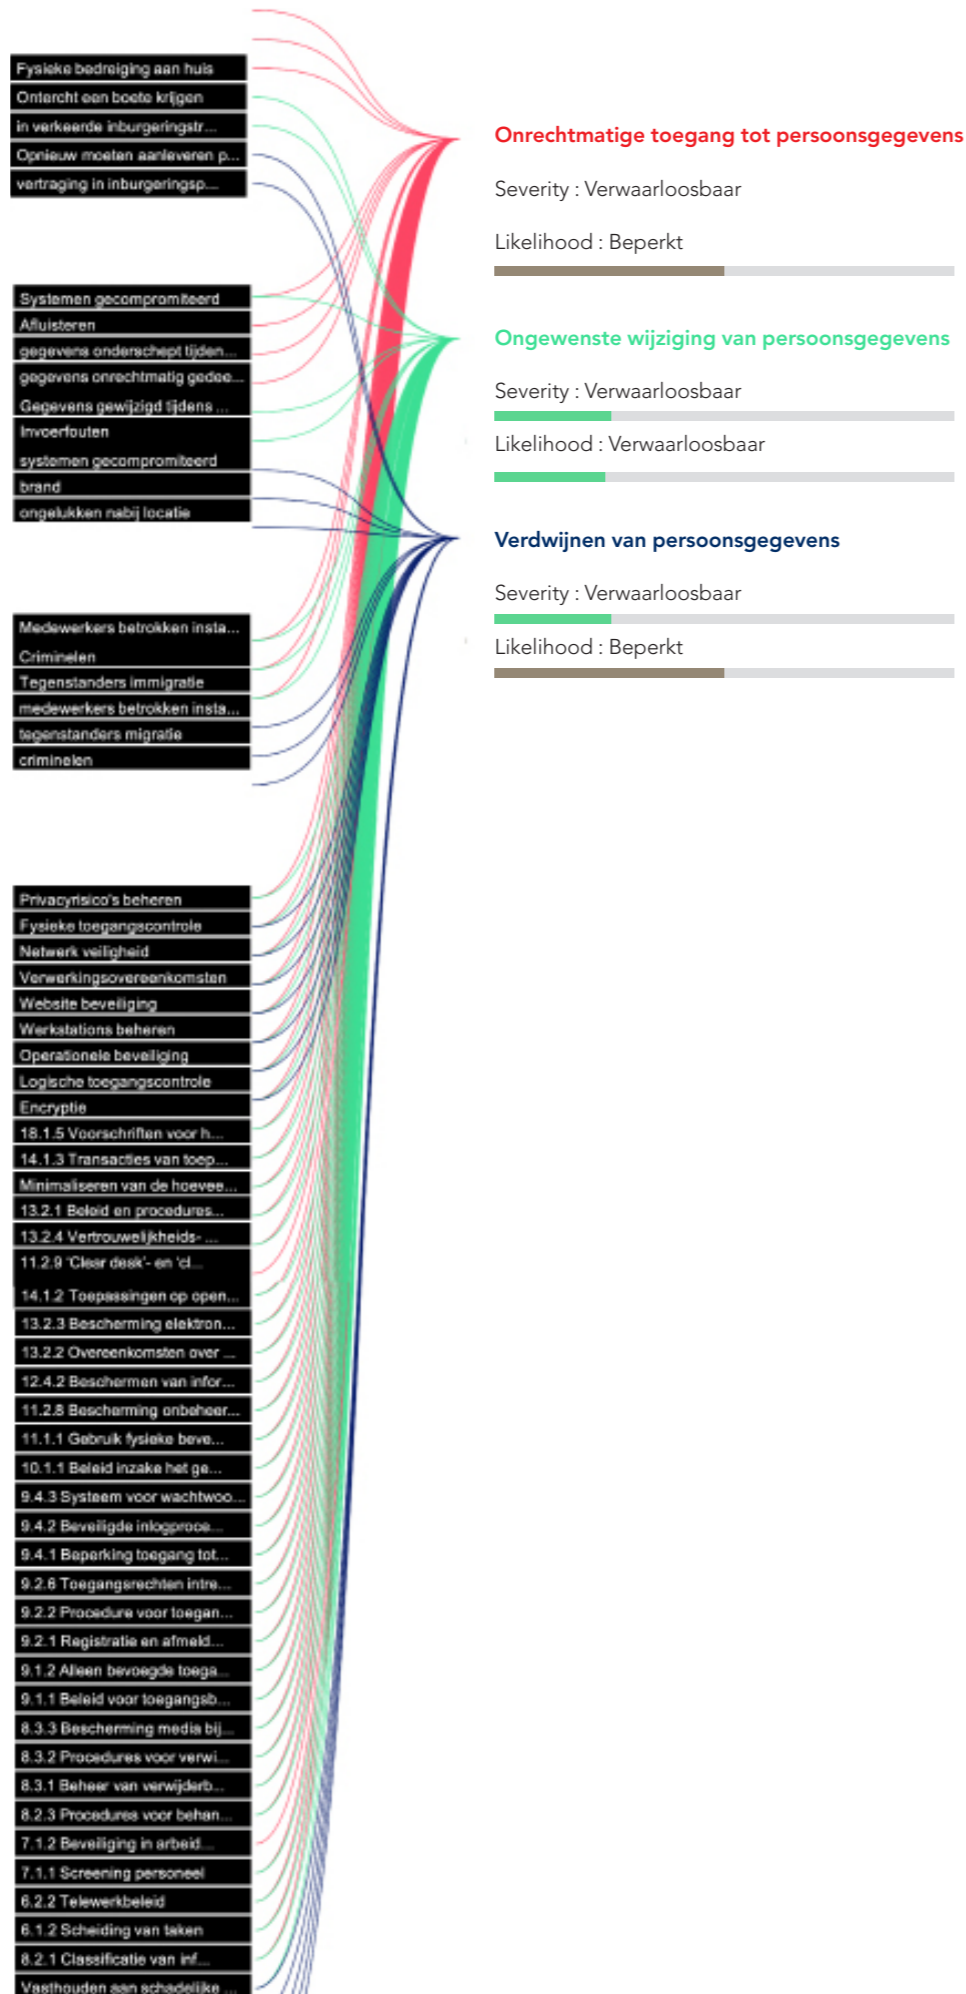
Fysieke bedreiging aan huis
Onterecht een boete krijgen
in verkeerde inburgeringstr...
Opnieuw moeten aanleveren p...
vertraging in inburgeringsp...

Systemen gecompromiteerd
Afluisteren
gegevens onderschept tijden...
gegevens onrechtmatig gedee...
Gegevens gewijzigd tijdens ...
Invoerfouten
systemen gecompromiteerd
brand
ongelukken nabij locatie

Medewerkers betrokken insta...
Criminelen
Tegenstanders immigratie
medewerkers betrokken insta...
tegenstanders migratie
criminelen

Privacyrisico's beheren
Fysieke toegangscontrole
Netwerk veiligheid
Verwerkingsovereenkomsten
Website beveiliging
Werkstations beheren
Operationele beveiliging
Logische toegangscontrole
Encryptie
18.1.5 Voorschriften voor h...
14.1.3 Transacties van toep...
Minimaliseren van de hoevee...
13.2.1 Beleid en procedures...
13.2.4 Vertrouwelijkheids- ...
11.2.9 'Clear desk'- en 'cl...
14.1.2 Toepassingen op open...
13.2.3 Bescherming elektron...
13.2.2 Overeenkomsten over ...
12.4.2 Beschermen van infor...
11.2.8 Bescherming onbeheer...
11.1.1 Gebruik fysieke beve...
10.1.1 Beleid inzake het ge...
9.4.3 Systeem voor wachtwoo...
9.4.2 Beveiligde inlogproce...
9.4.1 Beperking toegang tot...
9.2.6 Toegangsrechten intre...
9.2.2 Procedure voor toegan...
9.2.1 Registratie en afmeld...
9.1.2 Alleen bevoegde toega...
9.1.1 Beleid voor toegangsb...
8.3.3 Bescherming media bij...
8.3.2 Procedures voor verwi...
8.3.1 Beheer van verwijderb...
8.2.3 Procedures voor behan...
7.1.2 Beveiliging in arbeid...
7.1.1 Screening personeel
6.2.2 Telewerkbeleid
6.1.2 Scheiding van taken
8.2.1 Classificatie van inf...
Vasthouden aan schadelijke ...

Onrechtmatige toegang tot persoonsgegevens
Severity : Verwaarloosbaar
Likelihood : Beperkt

Ongewenste wijziging van persoonsgegevens
Severity : Verwaarloosbaar
Likelihood : Verwaarloosbaar

Verdwijnen van persoonsgegevens
Severity : Verwaarloosbaar
Likelihood : Beperkt